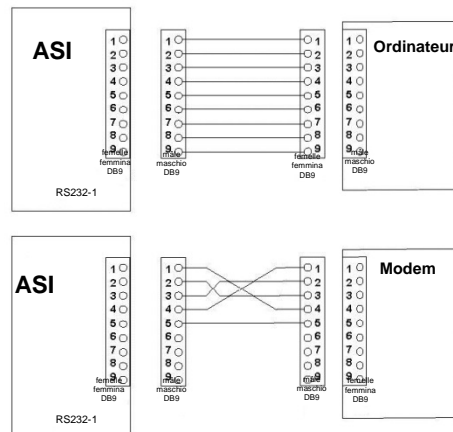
ASI

1 2 3 4 5 6 7 8 9
femelle femmina DB9

1 2 3 4 5 6 7 8 9
male maschio DB9

1 2 3 4 5 6 7 8 9
femelle femmina DB9

1 2 3 4 5 6 7 8 9
male maschio DB9

Ordinateur

RS232-1

ASI

1 2 3 4 5 6 7 8 9
femelle femmina DB9

1 2 3 4 5 6 7 8 9
male maschio DB9

1 2 3 4 5 6 7 8 9
male maschio DB9

1 2 3 4 5 6 7 8 9
femelle femmina DB9

Modem

RS232-1